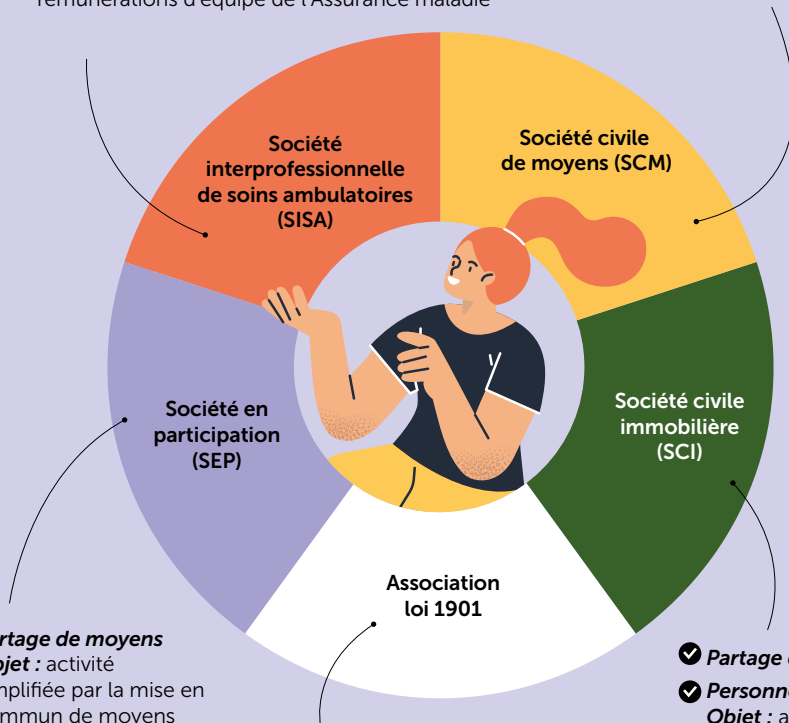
rémunérations d'équipe de l'Assurance maladie

Société interprofessionnelle de soins ambulatoires (SISA)

Société civile de moyens (SCM)

Société en participation (SEP)

Société civile immobilière (SCI)

Association loi 1901

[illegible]rtage de moyens
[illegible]jet : activité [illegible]nplifiée par la mise en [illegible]mmun de moyens

Partage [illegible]

Personn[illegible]
Objet : a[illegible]